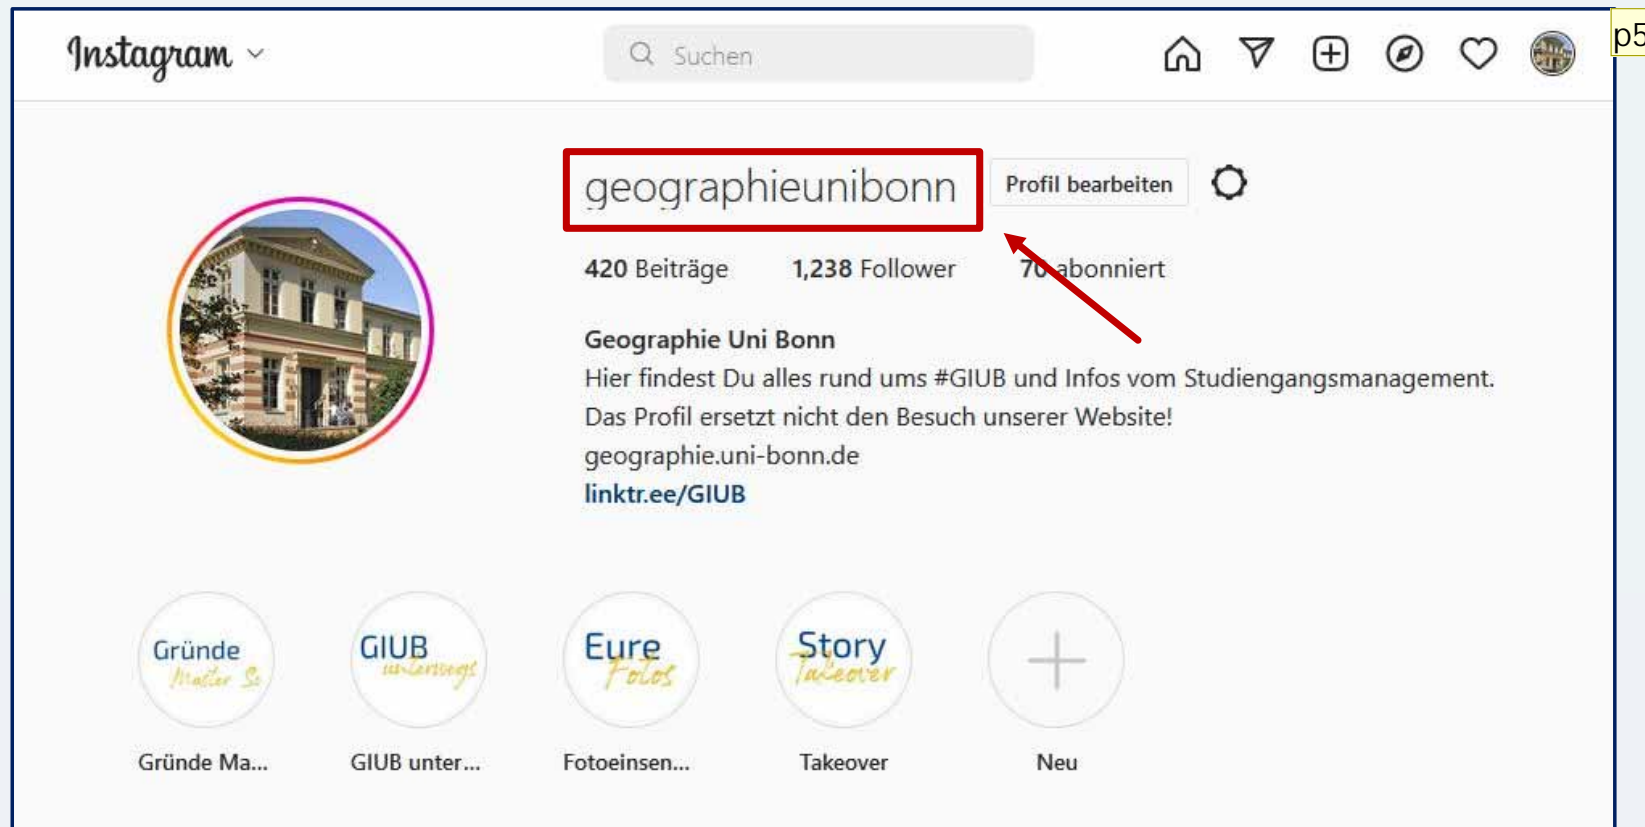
Instagram

Suchen

p5

geographieunibonn

Profil bearbeiten

420 Beiträge 1,238 Follower 70 abonniert

Geographie Uni Bonn
Hier findest Du alles rund ums #GIUB und Infos vom Studiengangsmanagement.
Das Profil ersetzt nicht den Besuch unserer Website!
geographie.uni-bonn.de
linktr.ee/GIUB

Gründe Master Sc

GIUB unterwegs

Eure Fotos

Story Takeover

Gründe Ma...

GIUB unter...

Fotoeinsen...

Takeover

Neu